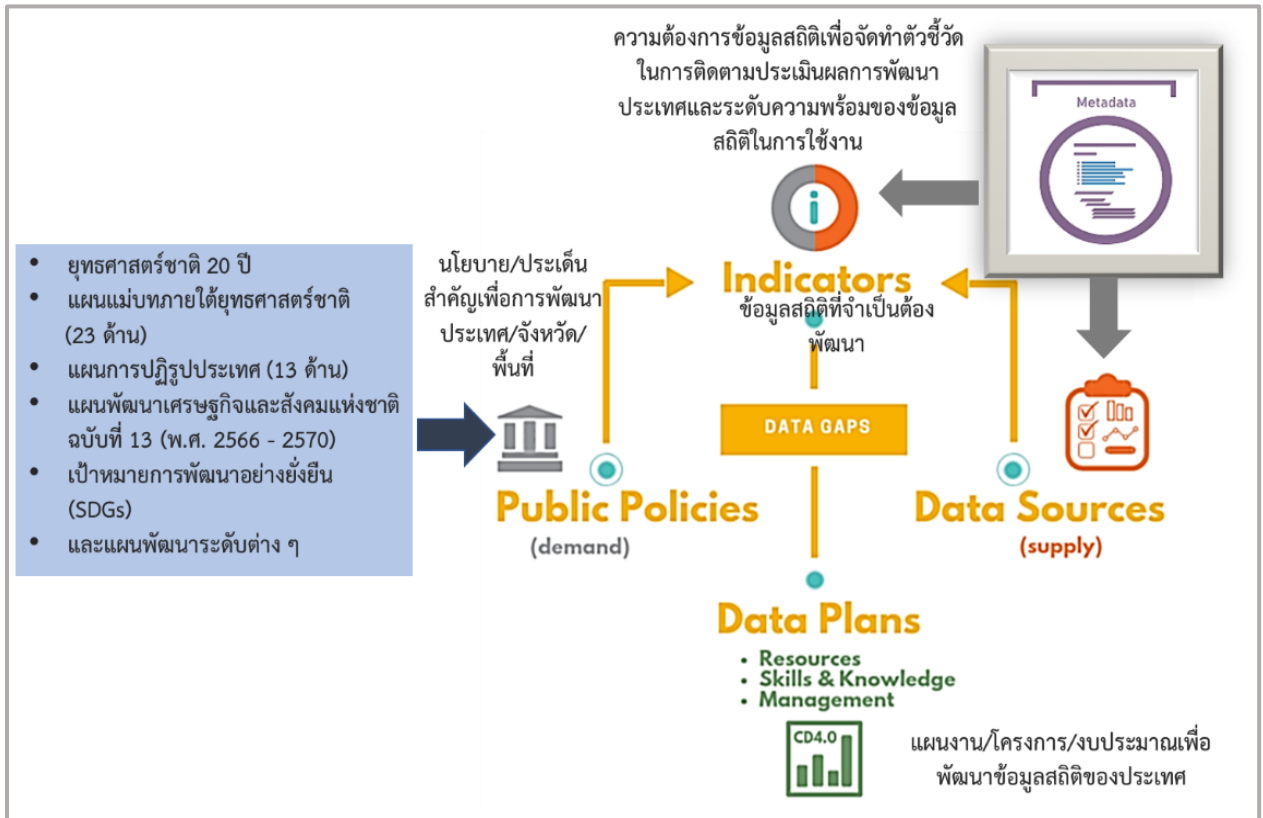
ความต้องการข้อมูลสถิติเพื่อจัดทำตัวชี้วัดในการติดตามประเมินผลการพัฒนาประเทศและระดับความพร้อมของข้อมูลสถิติในการใช้งาน

Metadata

- ยุทธศาสตร์ชาติ 20 ปี
- แผนแม่บทภายใต้ยุทธศาสตร์ชาติ (23 ด้าน)
- แผนการปฏิรูปประเทศ (13 ด้าน)
- แผนพัฒนาเศรษฐกิจและสังคมแห่งชาติ ฉบับที่ 13 (พ.ศ. 2566 - 2570)
- เป้าหมายการพัฒนาอย่างยั่งยืน (SDGs)
- และแผนพัฒนาระดับต่าง ๆ

นโยบาย/ประเด็นสำคัญเพื่อการพัฒนาประเทศ/จังหวัด/พื้นที่

Indicators

ข้อมูลสถิติที่จำเป็นต้องพัฒนา

DATA GAPS

Public Policies
(demand)

Data Sources
(supply)

Data Plans
- Resources
- Skills & Knowledge
- Management

CD4.0

แผนงาน/โครงการ/งบประมาณเพื่อพัฒนาข้อมูลสถิติของประเทศ